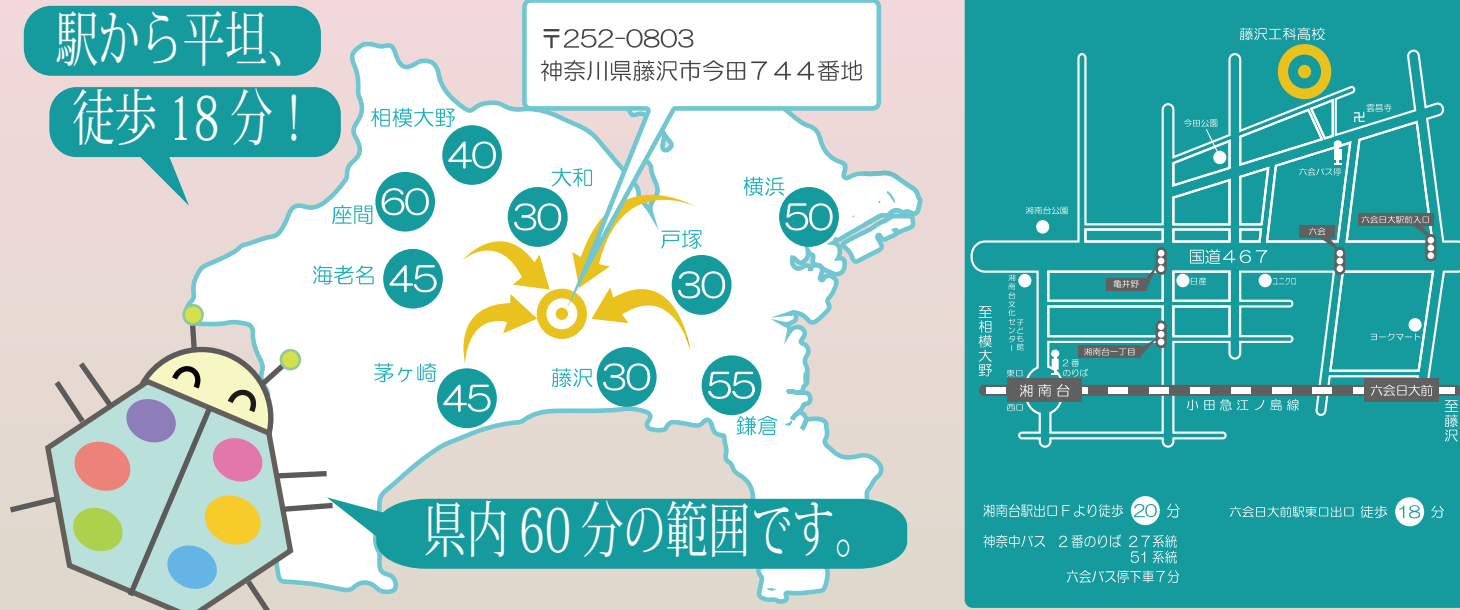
駅から平坦、
徒歩 18 分！

〒252-0803
神奈川県藤沢市今田７４４番地

相模大野 40
座間 60
大和 30
海老名 45
戸塚 30
横浜 50
茅ケ崎 45
藤沢 30
55 鎌倉

県内 60 分の範囲です。

藤沢工科高校
今田公園
雲昌寺
六会バス停
湘南台公園
六会
六会日大駅前入口
国道４６７
亀井野
日産
ユニクロ
湘南台文化センター こども館
湘南台一丁目
ヨークマート
２番のりば
東口
至相模大野
湘南台
六会日大前
西口
小田急江ノ島線
至藤沢

湘南台駅出口Ｆより徒歩 20 分
神奈中バス ２番のりば ２７系統
５１系統
六会バス停下車７分

六会日大前駅東口出口 徒歩 18 分